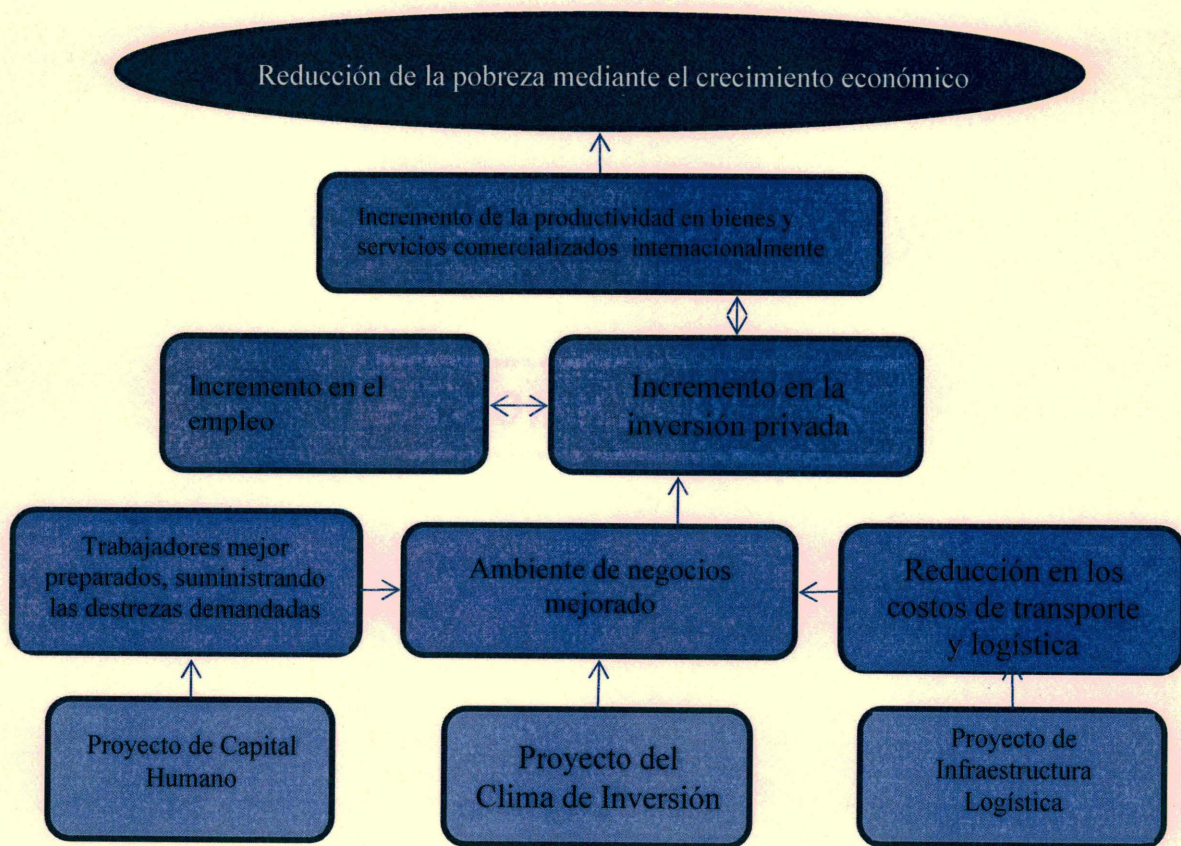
Reducción de la pobreza mediante el crecimiento económico

Incremento de la productividad en bienes y servicios comercializados internacionalmente

Incremento en el empleo

Incremento en la inversión privada

Trabajadores mejor preparados, suministrando las destrezas demandadas

Ambiente de negocios mejorado

Reducción en los costos de transporte y logística

Proyecto de Capital Humano

Proyecto del Clima de Inversión

Proyecto de Infraestructura Logística